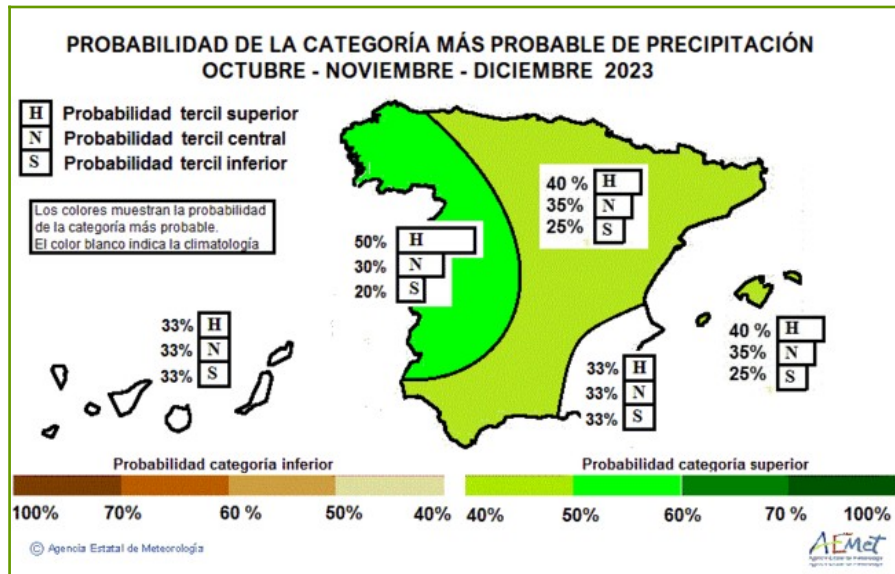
PROBABILIDAD DE LA CATEGORÍA MÁS PROBABLE DE PRECIPITACIÓN
OCTUBRE - NOVIEMBRE - DICIEMBRE 2023

H Probabilidad tercil superior
N Probabilidad tercil central
S Probabilidad tercil inferior

Los colores muestran la probabilidad de la categoría más probable.
El color blanco indica la climatología

50% H
30% N
20% S

40 % H
35% N
25% S

33% H
33% N
33% S

33% H
33% N
33% S

40 % H
35% N
25% S

Probabilidad categoría inferior

Probabilidad categoría superior

100% 70% 60 % 50% 40% 40% 50% 60% 70 % 100%

© Agencia Estatal de Meteorología

AEMet